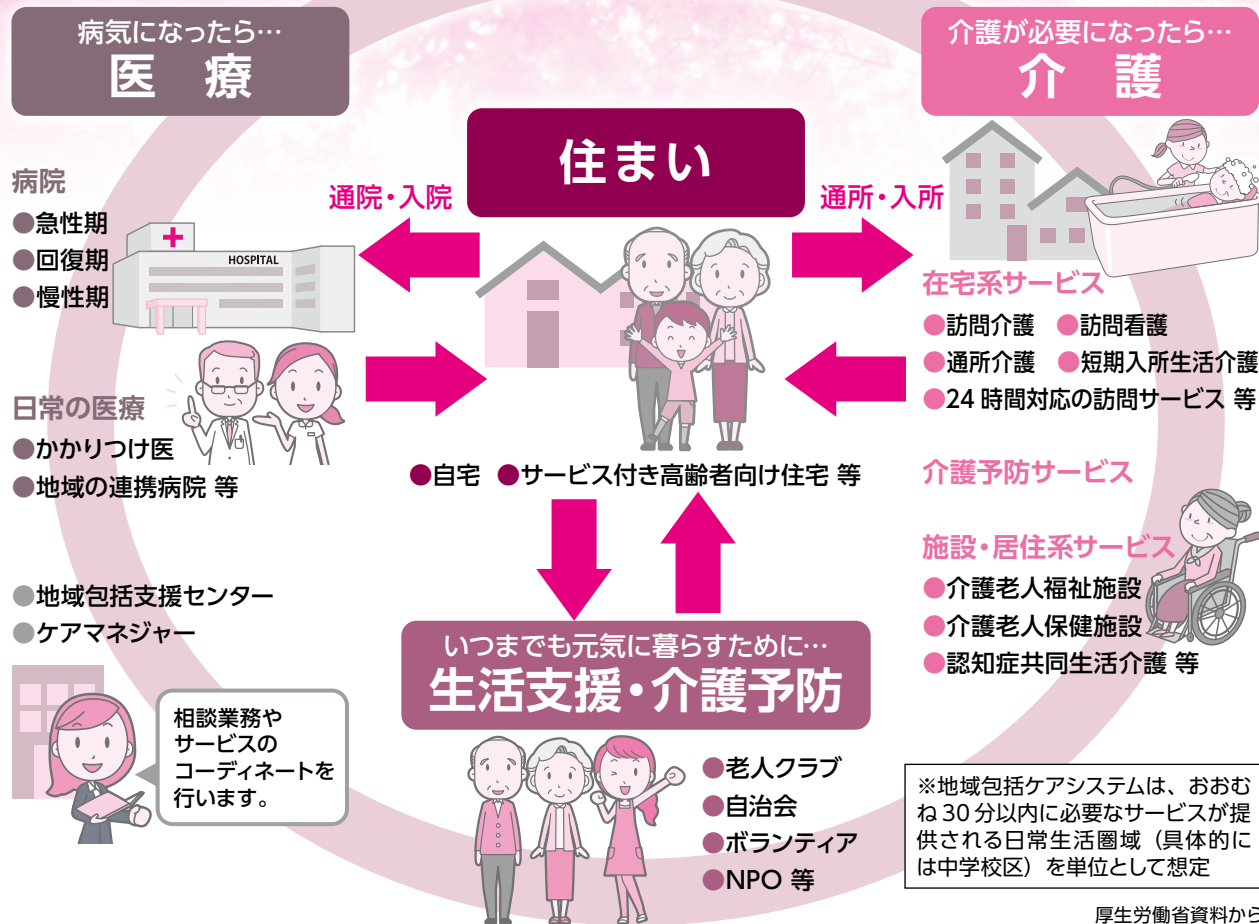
病気になったら…
医　療

介護が必要になったら…
介　護

住まい

通院・入院

通所・入所

病院
●急性期
●回復期
●慢性期

HOSPITAL

日常の医療
●かかりつけ医
●地域の連携病院 等

在宅系サービス
●訪問介護　●訪問看護
●通所介護　●短期入所生活介護
●24 時間対応の訪問サービス 等

介護予防サービス

施設・居住系サービス
●介護老人福祉施設
●介護老人保健施設
●認知症共同生活介護 等

●自宅　●サービス付き高齢者向け住宅 等

●地域包括支援センター
●ケアマネジャー

相談業務やサービスのコーディネートを行います。

いつまでも元気に暮らすために…
生活支援・介護予防

●老人クラブ
●自治会
●ボランティア
●NPO 等

※地域包括ケアシステムは、おおむね 30 分以内に必要なサービスが提供される日常生活圏域（具体的には中学校区）を単位として想定

厚生労働省資料から